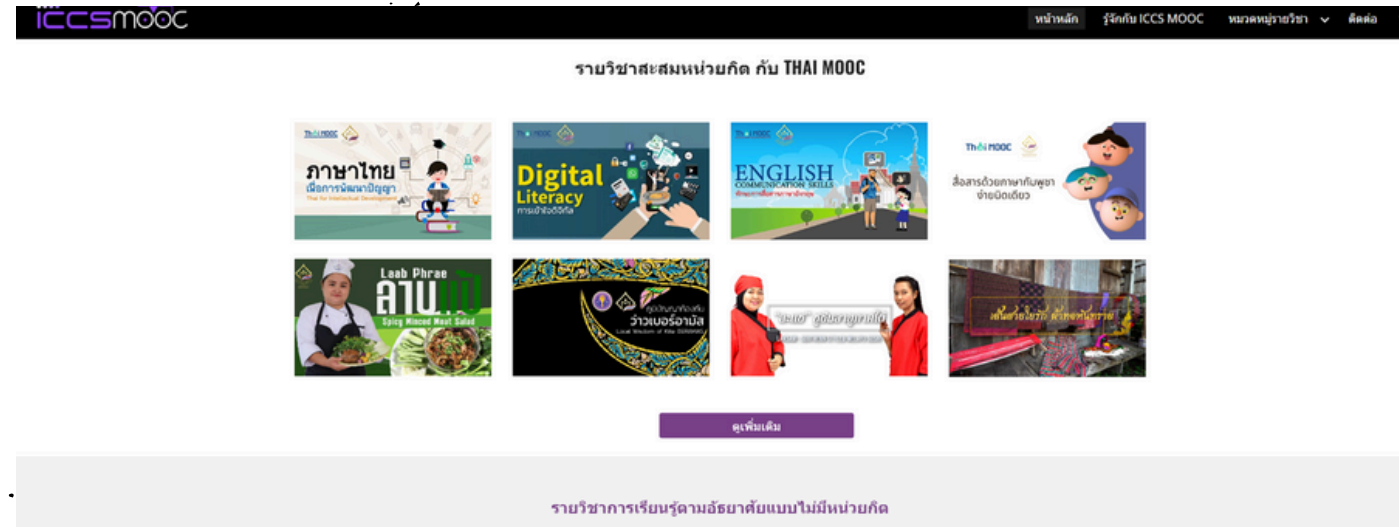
iCCSmooc

หน้าหลัก รู้จักกับ ICCS MOOC หมวดหมู่รายวิชา ติดต่อ

รายวิชาสะสมหน่วยกิต กับ THAI MOOC

Thai MOOC
ภาษาไทย
เพื่อการพัฒนาปัญญา
Thai for Intellectual Development

Thai MOOC
Digital Literacy
การเข้าใจดิจิทัล

Thai MOOC
ENGLISH
COMMUNICATION SKILLS

Thai MOOC
สื่อสารด้วยภาษากัมพูชา ง่ายนิดเดียว

Laab Phrae
ลาบแพร่
Spicy Minced Meat Salad

ภูมิปัญญาท้องถิ่น
ว่าวเบอร์อามัส
Local Wisdom of Wau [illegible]

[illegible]

เส้นด้ายใยรัก ผ้าทอพื้นถิ่นการ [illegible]

ดูเพิ่มเติม

รายวิชาการเรียนรู้ตามอัธยาศัยแบบไม่มีหน่วยกิต